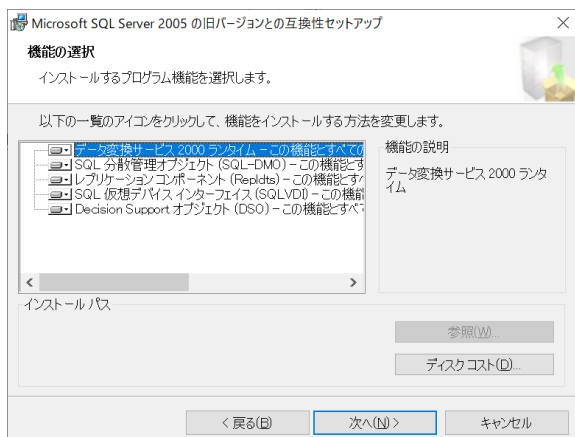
Microsoft SQL Server 2005 の旧バージョンとの互換性セットアップ

機能の選択

インストールするプログラム機能を選択します。

以下の一覧のアイコンをクリックして、機能をインストールする方法を変更します。

データ変換サービス 2000 ランタイム - この機能とすべての

SQL 分散管理オブジェクト (SQL-DMO) - この機能とす

レプリケーション コンポーネント (Repldts) - この機能とす

SQL 仮想デバイス インターフェイス (SQLVDI) - この機能

Decision Support オブジェクト (DSO) - この機能とすべ

機能の説明

データ変換サービス 2000 ランタイム

インストール パス

参照(W)...

ディスク コスト(D)...

< 戻る(B)

次へ(N) >

キャンセル